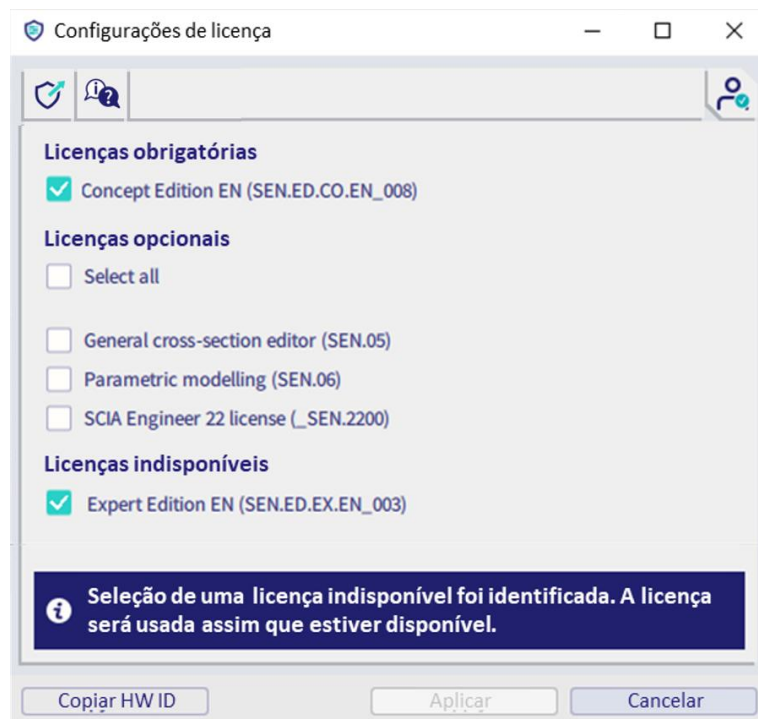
Configurações de licença

Licenças obrigatórias

Concept Edition EN (SEN.ED.CO.EN_008)

Licenças opcionais

Select all

General cross-section editor (SEN.05)

Parametric modelling (SEN.06)

SCIA Engineer 22 license (_SEN.2200)

Licenças indisponíveis

Expert Edition EN (SEN.ED.EX.EN_003)

Seleção de uma licença indisponível foi identificada. A licença será usada assim que estiver disponível.

Copiar HW ID

Aplicar

Cancelar